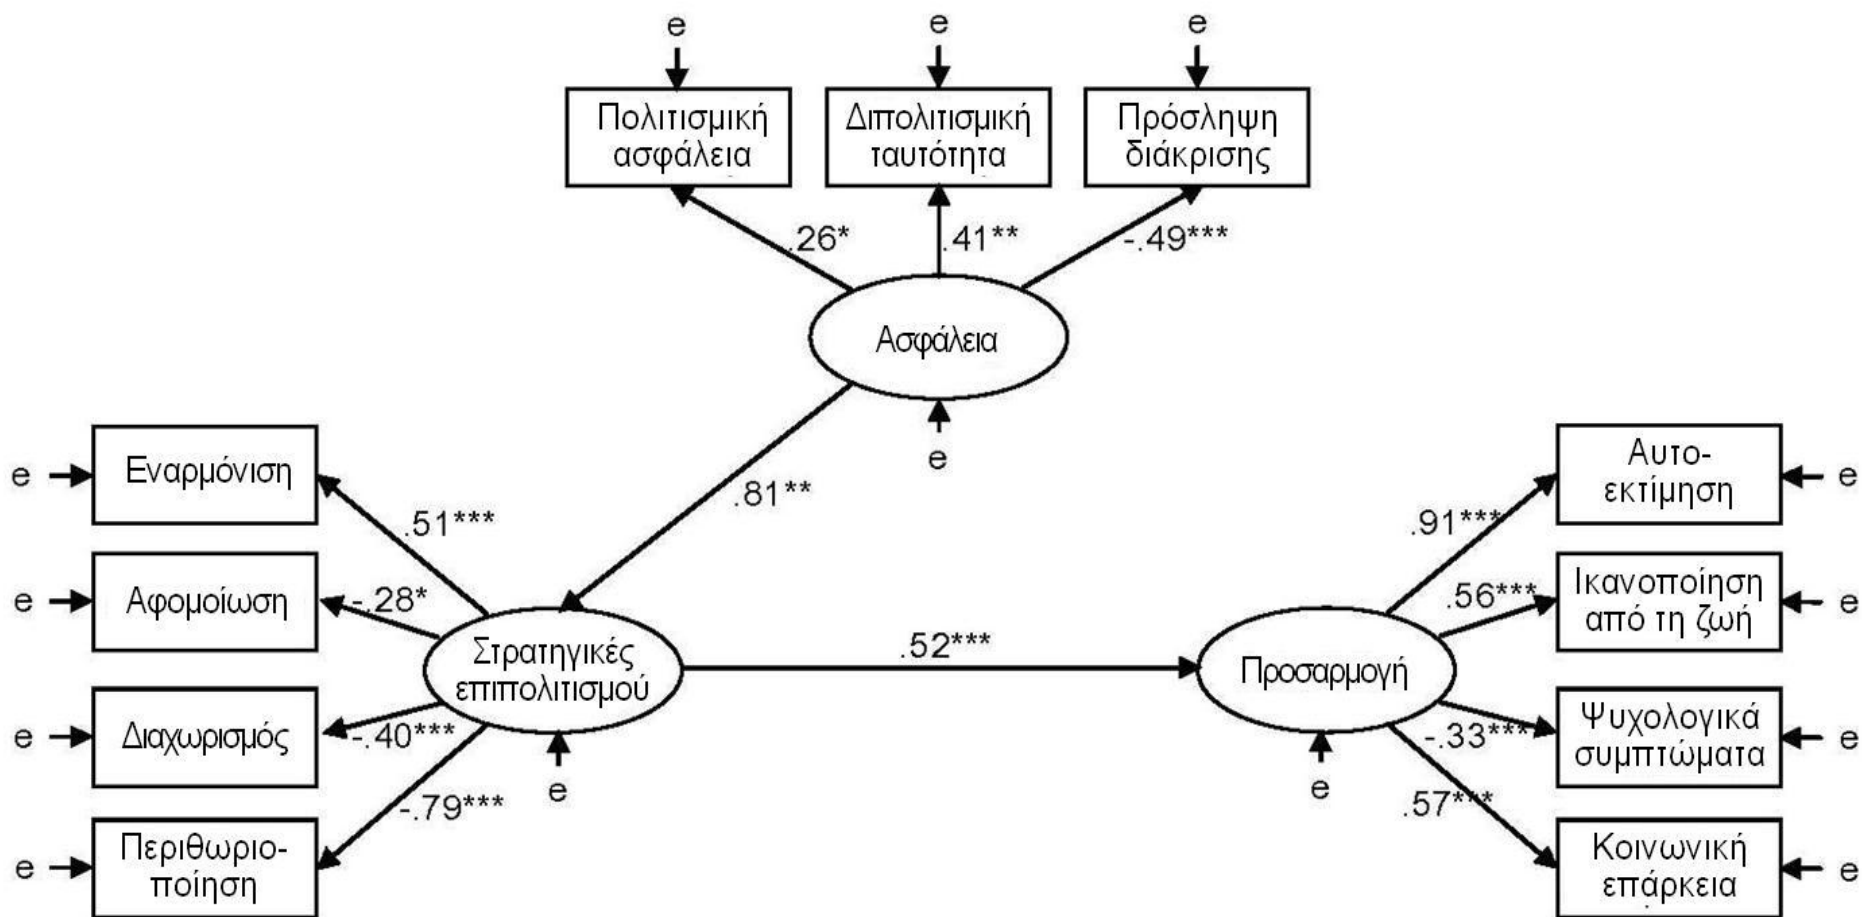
e e e

Πολιτισμική ασφάλεια

Διπολιτισμική ταυτότητα

Πρόσληψη διάκρισης

.26*

.41**

-.49***

Ασφάλεια

e

.81**

e Εναρμόνιση

.51***

e Αφομοίωση

-.28*

Στρατηγικές επιπολιτισμού

.52***

Προσαρμογή

e Διαχωρισμός

-.40***

e

e Περιθωριοποίηση

-.79***

Αυτοεκτίμηση e

.91***

Ικανοποίηση από τη ζωή e

.56***

Ψυχολογικά συμπτώματα e

-.33***

e

.57***

Κοινωνική επάρκεια e